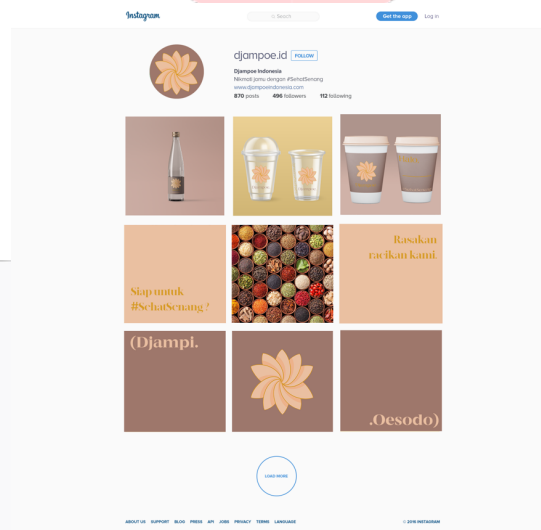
Instagram

Search

Get the app

Log in

djampoe.id FOLLOW

Djampoe Indonesia
Nikmati jamu dengan #SehatSenang
www.djampoeindonesia.com
870 posts 496 followers 112 following

Siap untuk #SehatSenang ?

Rasakan racikan kami.

(Djampi.

.Oesodo)

LOAD MORE

ABOUT US SUPPORT BLOG PRESS API JOBS PRIVACY TERMS LANGUAGE

© 2016 INSTAGRAM